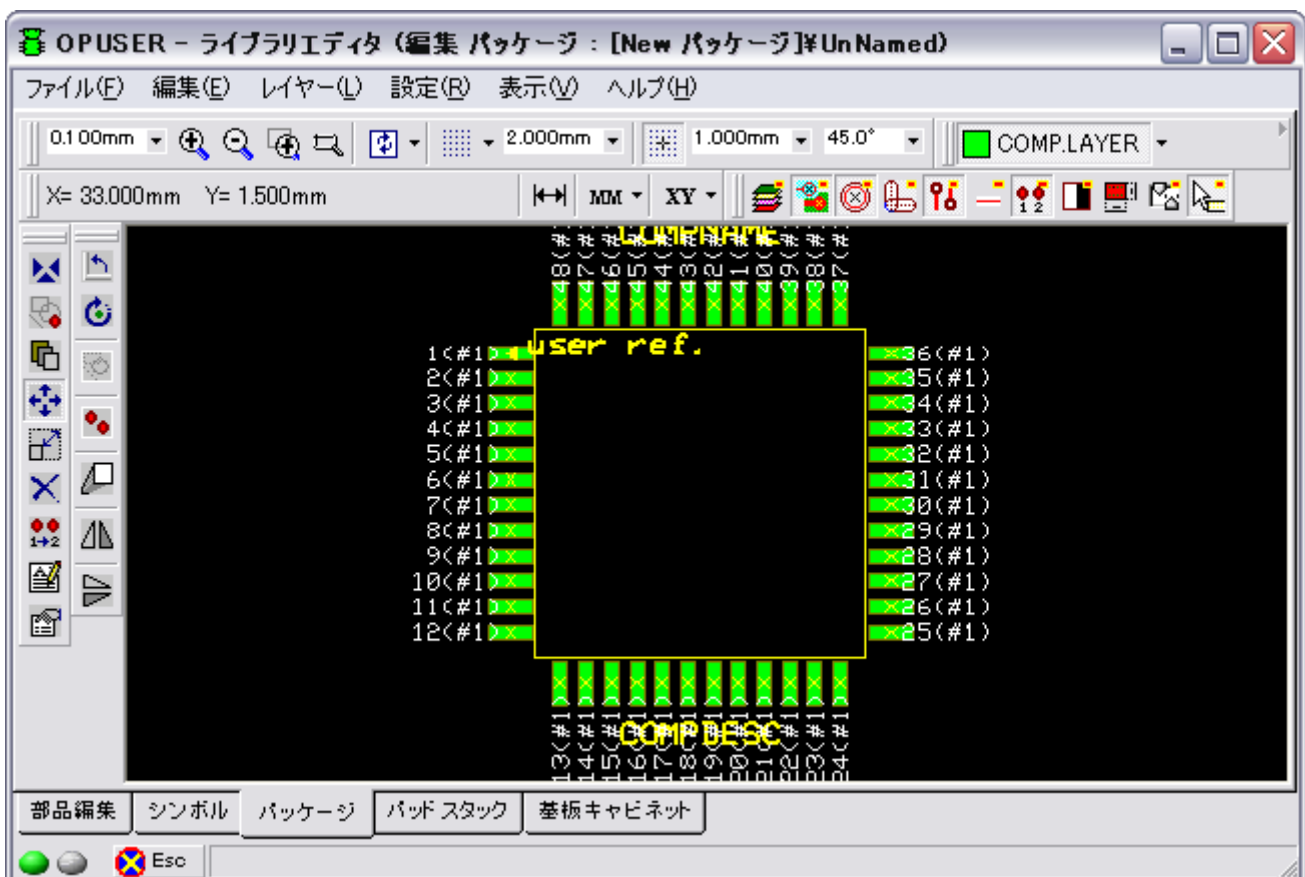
OPUSER - ライブラリエディタ (編集 パッケージ : [New パッケージ]¥UnNamed)

ファイル(F) 編集(E) レイヤー(L) 設定(R) 表示(V) ヘルプ(H)

0.100mm 2.000mm 1.000mm 45.0° COMP.LAYER

X= 33.000mm Y= 1.500mm MM XY

COMPNAME

48(#1) 47(#1) 46(#1) 45(#1) 44(#1) 43(#1) 42(#1) 41(#1) 40(#1) 39(#1) 38(#1) 37(#1)

user ref.

1(#1) 2(#1) 3(#1) 4(#1) 5(#1) 6(#1) 7(#1) 8(#1) 9(#1) 10(#1) 11(#1) 12(#1)

36(#1) 35(#1) 34(#1) 33(#1) 32(#1) 31(#1) 30(#1) 29(#1) 28(#1) 27(#1) 26(#1) 25(#1)

COMPDESC

13(#1) 14(#1) 15(#1) 16(#1) 17(#1) 18(#1) 19(#1) 20(#1) 21(#1) 22(#1) 23(#1) 24(#1)

部品編集 シンボル パッケージ パッド スタック 基板キャビネット

Esc